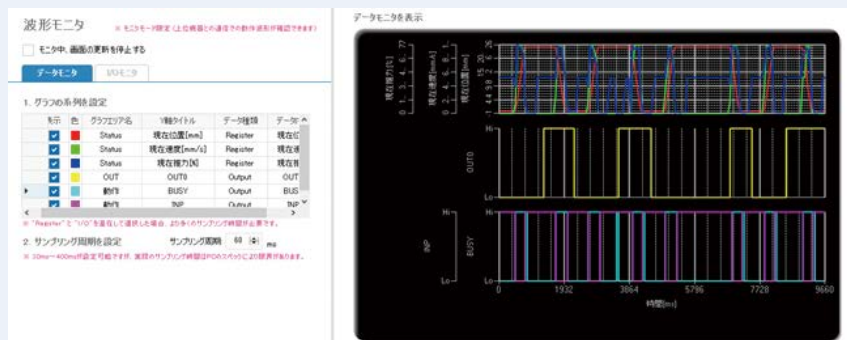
波形モニタ ※ モニタモード限定 (上位機器との通信中の動作波形が確認できます)

モニタ中、画面の更新を停止する

データモニタ I/Oモニタ

1. グラフの系列を設定

| 表示 | 色 | グラフエリア名 | Y軸タイトル | データ種類 | データ |
|---|---|---|---|---|---|
| ✓ | | Status | 現在位置[mm] | Register | 現在位 |
| ✓ | | Status | 現在速度[mm/s] | Register | 現在速 |
| ✓ | | Status | 現在推力[%] | Register | 現在推 |
| ✓ | | OUT | OUT0 | Output | OUT |
| ✓ | | 動作 | BUSY | Output | BUS |
| ✓ | | 動作 | INP | Output | INP |

※ "Register"と"I/O"を混在して選択した場合、より多くのサンプリング時間が必要です。

2. サンプリング周期を設定 サンプリング周期 60 ms

※ 20ms～400msが設定可能ですが、実際のサンプリング時間はPCのスペックにより誤差があります。

データモニタを表示

現在推力[%] 現在速度[mm/s] 現在位置[mm]

25 20 15 10 5

Hi OUT0 Lo

Hi INP BUSY Lo

0 1932 3864 5796 7728 9660

時間[ms]